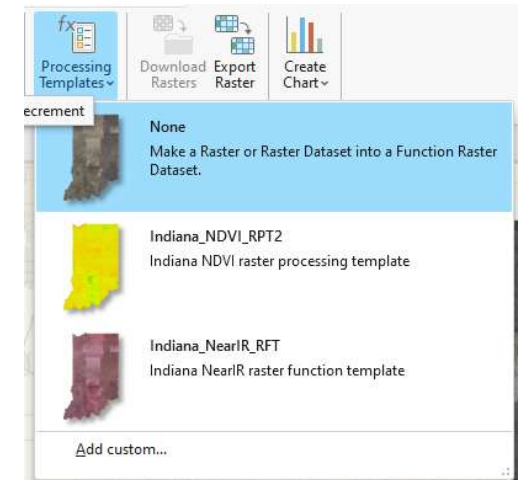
Processing Templates
Download Rasters
Export Raster
Create Chart
ecrement

None
Make a Raster or Raster Dataset into a Function Raster Dataset.

Indiana_NDVI_RPT2
Indiana NDVI raster processing template

Indiana_NearIR_RFT
Indiana NearIR raster function template

Add custom...